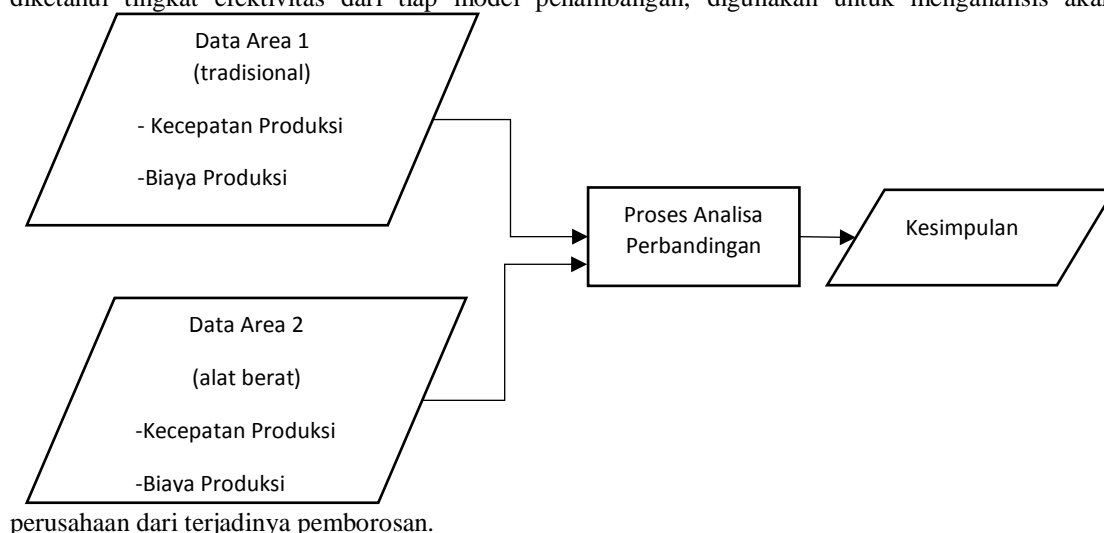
diketahui tingkat efektivitas dari tiap model penambangan, digunakan untuk menganalisis akan

Data Area 1
(tradisional)
- Kecepatan Produksi
-Biaya Produksi

Proses Analisa Perbandingan

Kesimpulan

Data Area 2
(alat berat)
-Kecepatan Produksi
-Biaya Produksi

perusahaan dari terjadinya pemborosan.